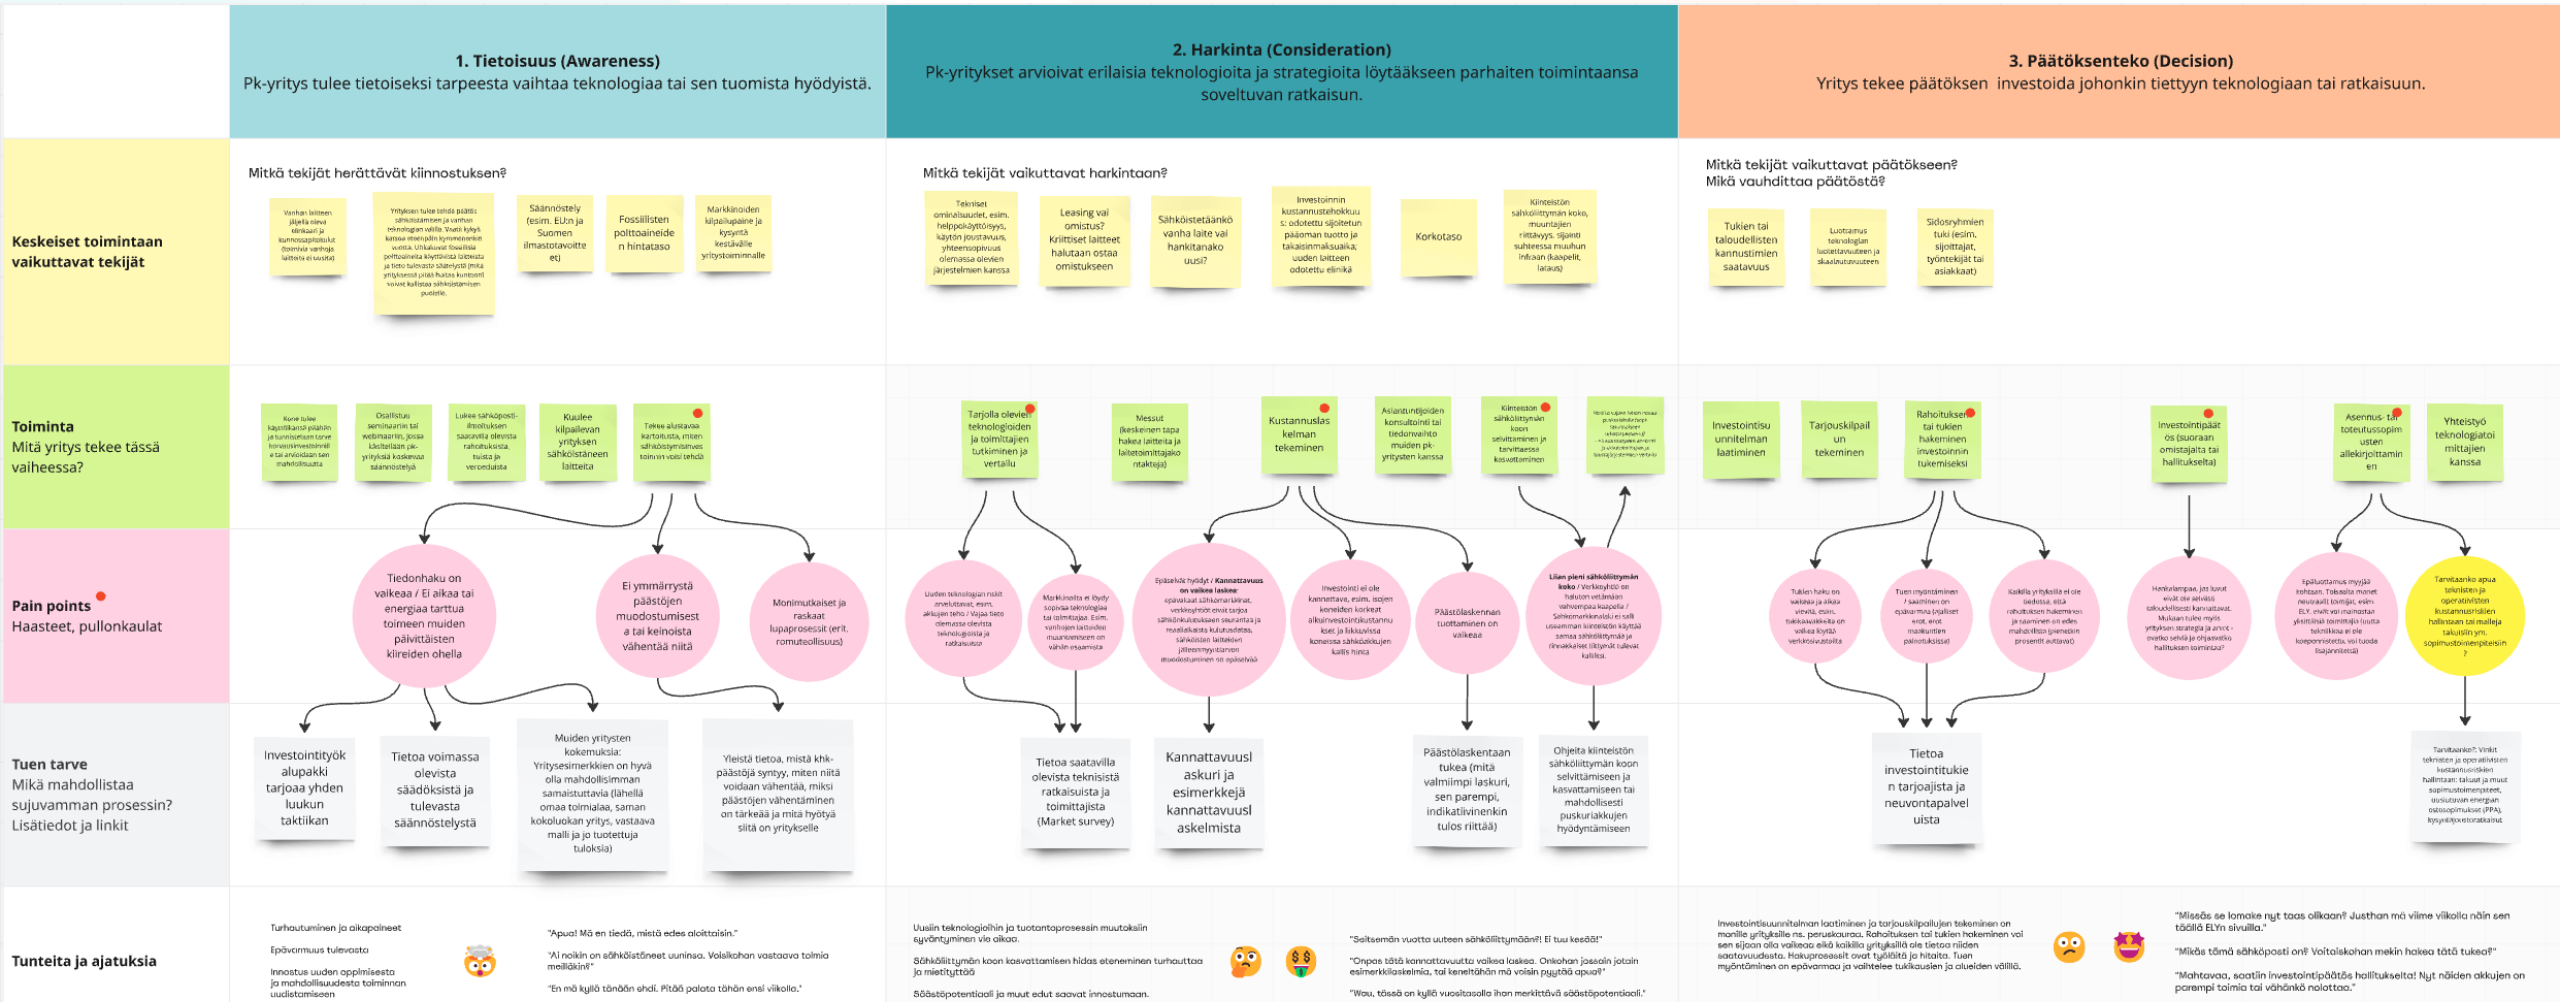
1. Tietoisuus (Awareness)
Pk-yritys tulee tietoiseksi tarpeesta vaihtaa teknologiaa tai sen tuomista hyödyistä.

2. Harkinta (Consideration)
Pk-yritykset arvioivat erilaisia teknologioita ja strategioita löytääkseen parhaiten toimintaansa soveltuvan ratkaisun.

3. Päätöksenteko (Decision)
Yritys tekee päätöksen investoida johonkin tiettyyn teknologiaan tai ratkaisuun.

Keskeiset toimintaan vaikuttavat tekijät

Mitkä tekijät herättävät kiinnostuksen?

Vanhan laitteen jäljellä oleva elinkaari ja kunnossapitokulut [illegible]

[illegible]

Sääntöstely (esim. EU:n ja Suomen ilmastotavoitteet)

Fossiilisten polttoaineiden hintataso

Markkinoiden kilpailupaine ja kysyntä kestävälle yritystoiminnalle

Mitkä tekijät vaikuttavat harkintaan?

Tekniset ominaisuudet, esim. helppokäyttöisyys, käytön joustavuus, yhteensopivuus olemassa olevien järjestelmien kanssa

Leasing vai omistus? Kriittiset laitteet halutaan ostaa omistukseen

Sähköistetäänkö vanha laite vai hankitaanko uusi?

Investoinnin kustannustehokkuus: odotettu sijoitetun pääoman tuotto ja takaisinmaksuaika; uuden laitteen odotettu elinikä

Korkotaso

Kiinteistön sähköliittymän koko, muuntajien riittävyys, sijainti suhteessa muuhun infraan (kaapelit, lataus)

Mitkä tekijät vaikuttavat päätökseen?
Mikä vauhdittaa päätöstä?

Tukien tai taloudellisten kannustimien saatavuus

Luottamus teknologian luotettavuuteen ja skaalautuvuuteen

Sidosryhmien tuki (esim. sijoittajat, työntekijät tai asiakkaat)

Toiminta
Mitä yritys tekee tässä vaiheessa?

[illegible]

Osallistuu seminaariin tai webinaariin, jossa käsitellään pk-yrityksiä koskevaa sääntelyä

Lukee sähköpostiuutisen saatavilla olevista rahoituksista, tuista ja veroeduista

Kuulee kilpailevan yrityksen sähköistäneen laitteita

Tekee alustavaa kartoitusta, miten sähköistymisinves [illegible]

Tarjolla olevien teknologioiden ja toimittajien tutkiminen ja vertailu

Messut (keskeinen tapa hakea laitteita ja laitetoimittajako ntakteja)

Kustannuslaskelman tekeminen

Asiantuntijoiden konsultointi tai tiedonvaihto muiden pk-yritysten kanssa

Kiinteistön sähköliittymän koon selvittäminen ja tarvittaessa kasvattaminen

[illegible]

Investointisuunnitelman laatiminen

Tarjouskilpailun tekeminen

Rahoituksen tai tukien hakeminen investoinnin tukemiseksi

Investointipäätös (suoraan omistajalta tai hallitukselta)

Asennus- tai toteutussopimusten allekirjoittaminen

Yhteistyö teknologiatoimittajien kanssa

Pain points
Haasteet, pullonkaulat

Tiedonhaku on vaikeaa / Ei aikaa tai energiaa tarttua toimeen muiden päivittäisten kiireiden ohella

Ei ymmärrystä päästöjen muodostumisest a tai keinoista vähentää niitä

Monimutkaiset ja raskaat lupaprosessit (erit. romuteollisuus)

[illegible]

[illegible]

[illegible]

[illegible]

Päästölaskennan tuottaminen on vaikeaa

Liian pieni sähköliittymän koko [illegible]

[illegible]

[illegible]

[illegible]

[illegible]

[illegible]

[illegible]

Tuen tarve
Mikä mahdollistaa sujuvamman prosessin?
Lisätiedot ja linkit

Investointityökalupakki tarjoaa yhden luukun taktiikan

Tietoa voimassa olevista säädöksistä ja tulevasta sääntelystä

Muiden yritysten kokemuksia: Yritysesimerkkien on hyvä olla mahdollisimman samaistuttavia (lähellä omaa toimialaa, saman kokoluokan yritys, vastaava malli ja jo tuotettuja tuloksia)

Yleistä tietoa, mistä khk-päästöjä syntyy, miten niitä voidaan vähentää, miksi päästöjen vähentäminen on tärkeää ja mitä hyötyä siitä on yritykselle

Tietoa saatavilla olevista teknisistä ratkaisuista ja toimittajista (Market survey)

Kannattavuuslaskuri ja esimerkkejä kannattavuuslaskelmista

Päästölaskentaan tukea (mitä valmiimpi laskuri, sen parempi, indikatiivinenkin tulos riittää)

Ohjeita kiinteistön sähköliittymän koon selvittämiseen ja kasvattamiseen tai mahdollisesti puskuriakkujen hyödyntämiseen

Tietoa investointitukien tarjoajista ja neuvontapalveluista

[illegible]

Tunteita ja ajatuksia

Turhautuminen ja aikapaineet
Epävarmuus tulevasta
Innostus uuden oppimisesta ja mahdollisuudesta toiminnan uudistamiseen

"Apua! Mä en tiedä, mistä edes aloittaisin."
"Ai noikin on sähköistäneet uuninsa. Voisikohan vastaavaa toimia meilläkin?"
"En mä kyllä tähän ehdi. Pitää palata tähän ensi viikolla."

Uusiin teknologioihin ja tuotantoprosessin muutoksiin syventyminen vie aikaa.
Sähköliittymän koon kasvattamisen hidas eteneminen turhauttaa ja mietityttää.
Säästöpotentiaali ja muut edut saavat innostumaan.

"Seitsemän vuotta uuteen sähköliittymään?! Ei tuu kuuloonkaan!"
"Onpas tätä kannattavuutta vaikea laskea. Onkohan jossain jotain esimerkkilaskelmia, tai keneltähän mä voisin pyytää apua?"
"Wau, tässä on kyllä vuositasolla ihan merkittävä säästöpotentiaali."

Investointisuunnitelman laatiminen ja tarjouskilpailujen tekeminen on monille yrityksille ns. peruskauraa. Rahoituksen tai tukien hakeminen voi sen sijaan olla vaikeaa eikä kaikilla yrityksillä ole tietoa niiden saatavuudesta. Hakuprosessit ovat työläitä ja hitaita. Tuen myöntäminen on epävarmaa ja vaihtelee tukikausien ja alueiden välillä.

"Miksäs se lomake nyt taas olikaan? Justhan mä viime viikolla näin sen täällä ELYn sivuilla."
"Mikäs tämä sähköposti on? Voitaisikohan mekin hakea tätä tukea?"
"Mahtavaa, saatiin investointipäätös hallitukselta! Nyt näiden akkujen on parempi toimia tai vähänkö nolottaa."